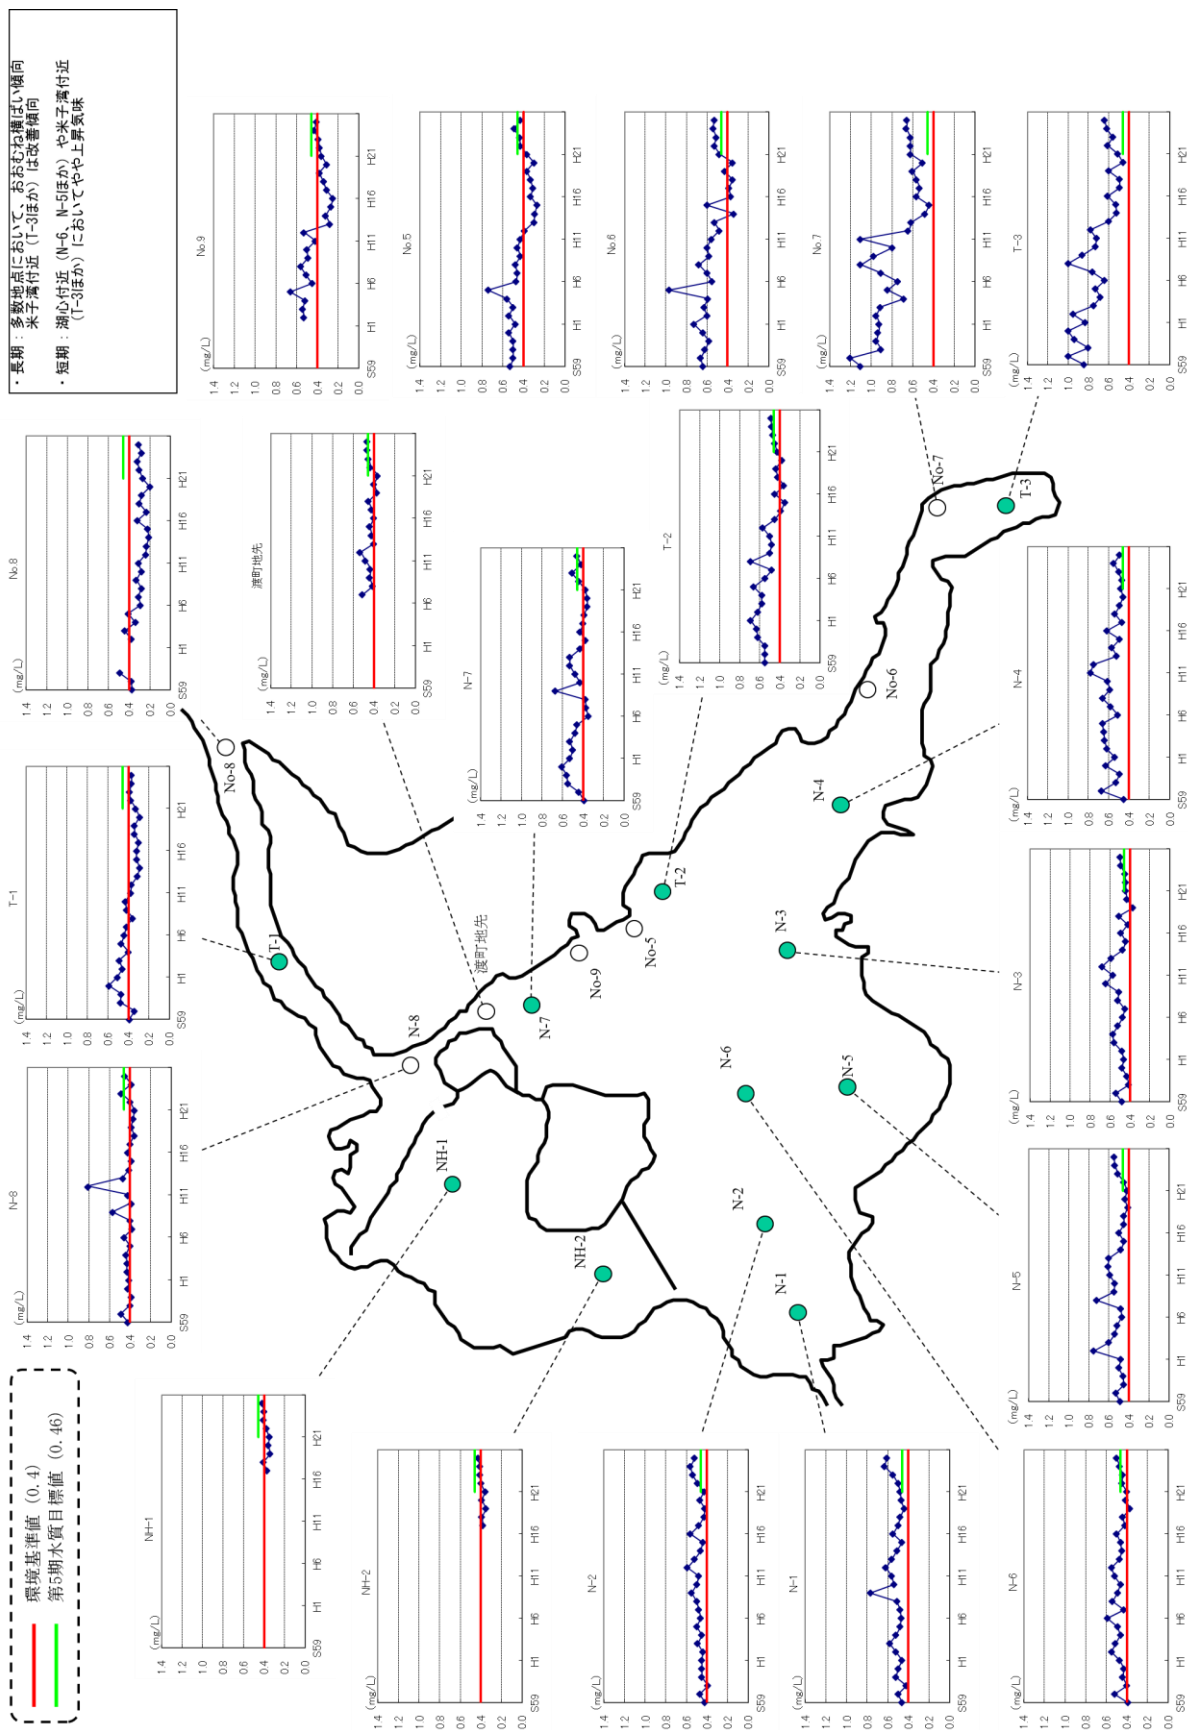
・長期：多数地点において、おおむね横ばい傾向
米子湾付近（T-3ほか）は改善傾向
・短期：湖心付近（N-6、N-5ほか）や米子湾付近
（T-3ほか）においてやや上昇気味

環境基準値（0.4）
第5期水質目標値（0.46）

No.9
No.5
No.6
No.7
T-3
No.8
浜町地先
T-1
N-7
T-2
N-8
N-4
N-3
N-5
NH-1
NH-2
N-2
N-1
N-6

(mg/L)
1.4
1.2
1.0
0.8
0.6
0.4
0.2
0.0
S59
H1
H6
H11
H16
H21

No-8
T-1
N-8
浜町地先
N-7
No-9
No-5
T-2
No-6
No-7
T-3
N-4
N-3
N-6
N-5
NH-1
NH-2
N-2
N-1